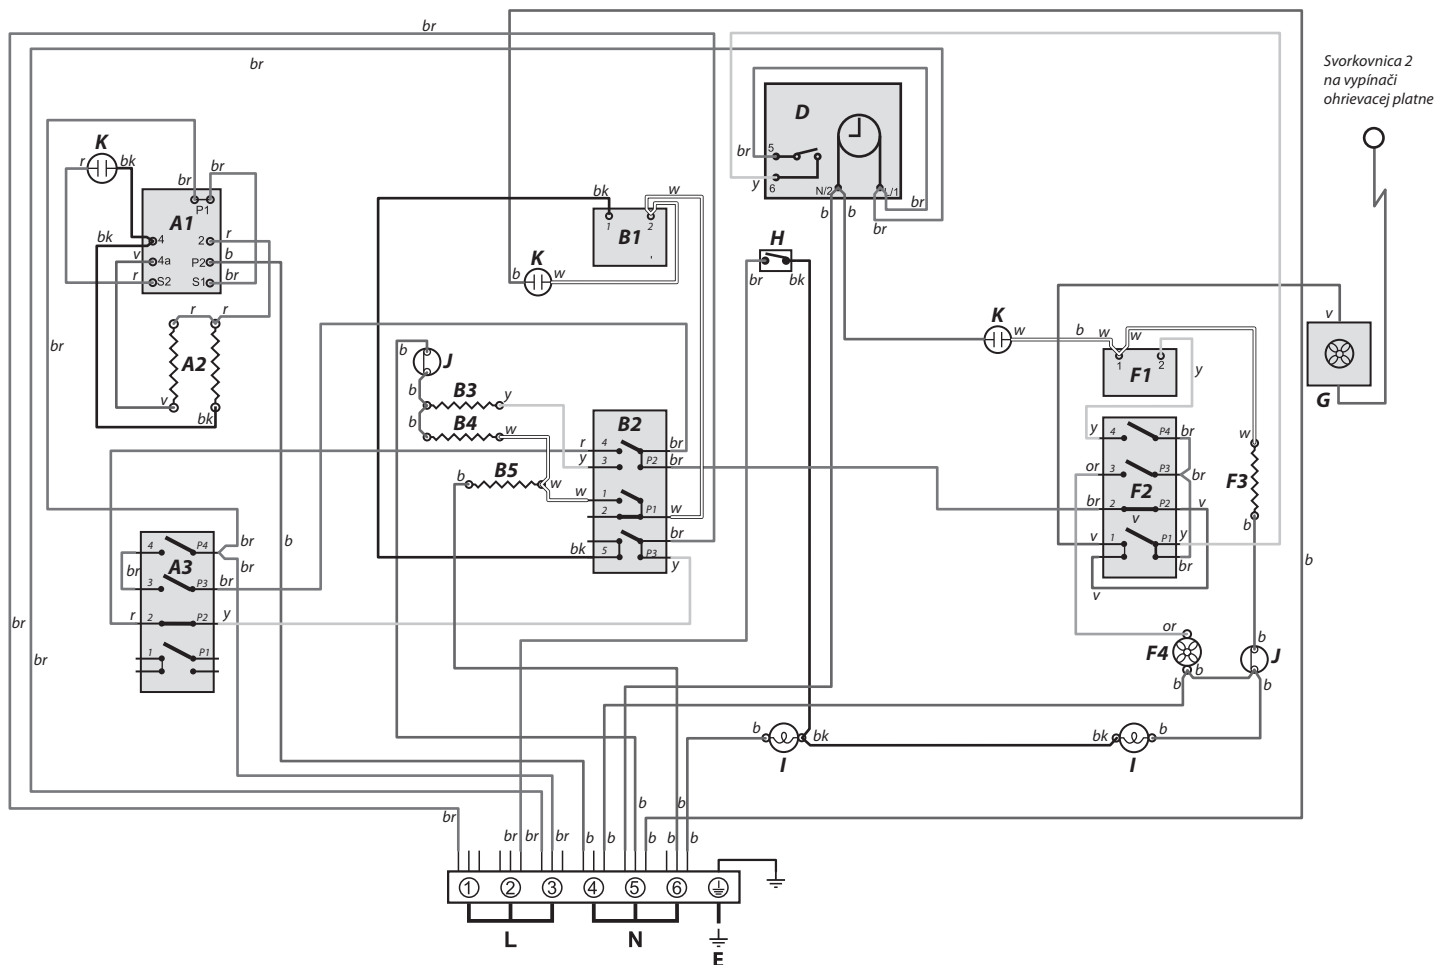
br
br
Svorkovnica 2 na vypínači ohrievacej platne

K
r bk
br br
P1
A1
bk 4 2 r
v 4a P2 b
r S2 S1 br
r r
A2
v bk
br

bk w
B1
1 2
K
b w

D
br 5
y 6
N/2 L/1
b b br
br

H
br bk

J
b
b B3 y
b B4 w
B5
b w
w
B2
r 4 br
y 3 P2 br
1
2 P1 w
bk 5 P3 br
y

K
w b w w
F1
1 2
y
v
G
y 4 P4 br
or 3 P3
F2
br 2 v
v 1 P1 y
br
v
w
F3
b
b

A3
4 P4 br
br
3 P3 br
br
r 2 P2 y
1 P1

br
br
b
b

or
F4
b b
J
b b

b bk
I
bk b
I

br
br br br b b b b b
① ② ③ ④ ⑤ ⑥ ⏚
L N E